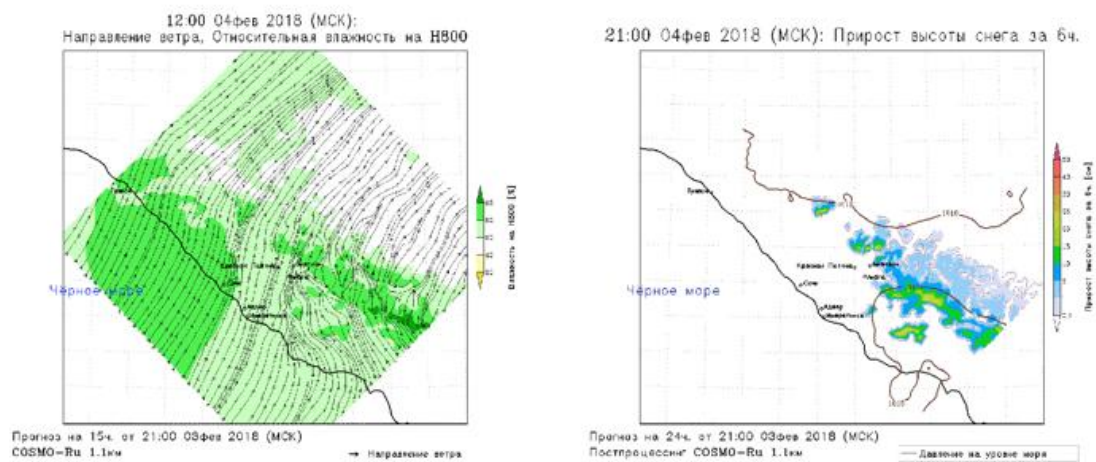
12:00 04фев 2018 (МСК):
Направление ветра, Относительная влажность на Н800

Влажность на Н800 [%]

Туапсе

Красная Поляна

Чёрное море

Сочи

Адлер

Прогноз на 15ч. от 21:00 03фев 2018 (МСК)
COSMO-Ru 1.1км

→ Направление ветра

21:00 04фев 2018 (МСК): Прирост высоты снега за 6ч.

Туапсе

Красная Поляна

Чёрное море

Сочи

Адлер

1010

1010

Прирост высоты снега за 6ч. [см]

Прогноз на 24ч. от 21:00 03фев 2018 (МСК)
Постпроцессинг COSMO-Ru 1.1км

Давление на уровне моря